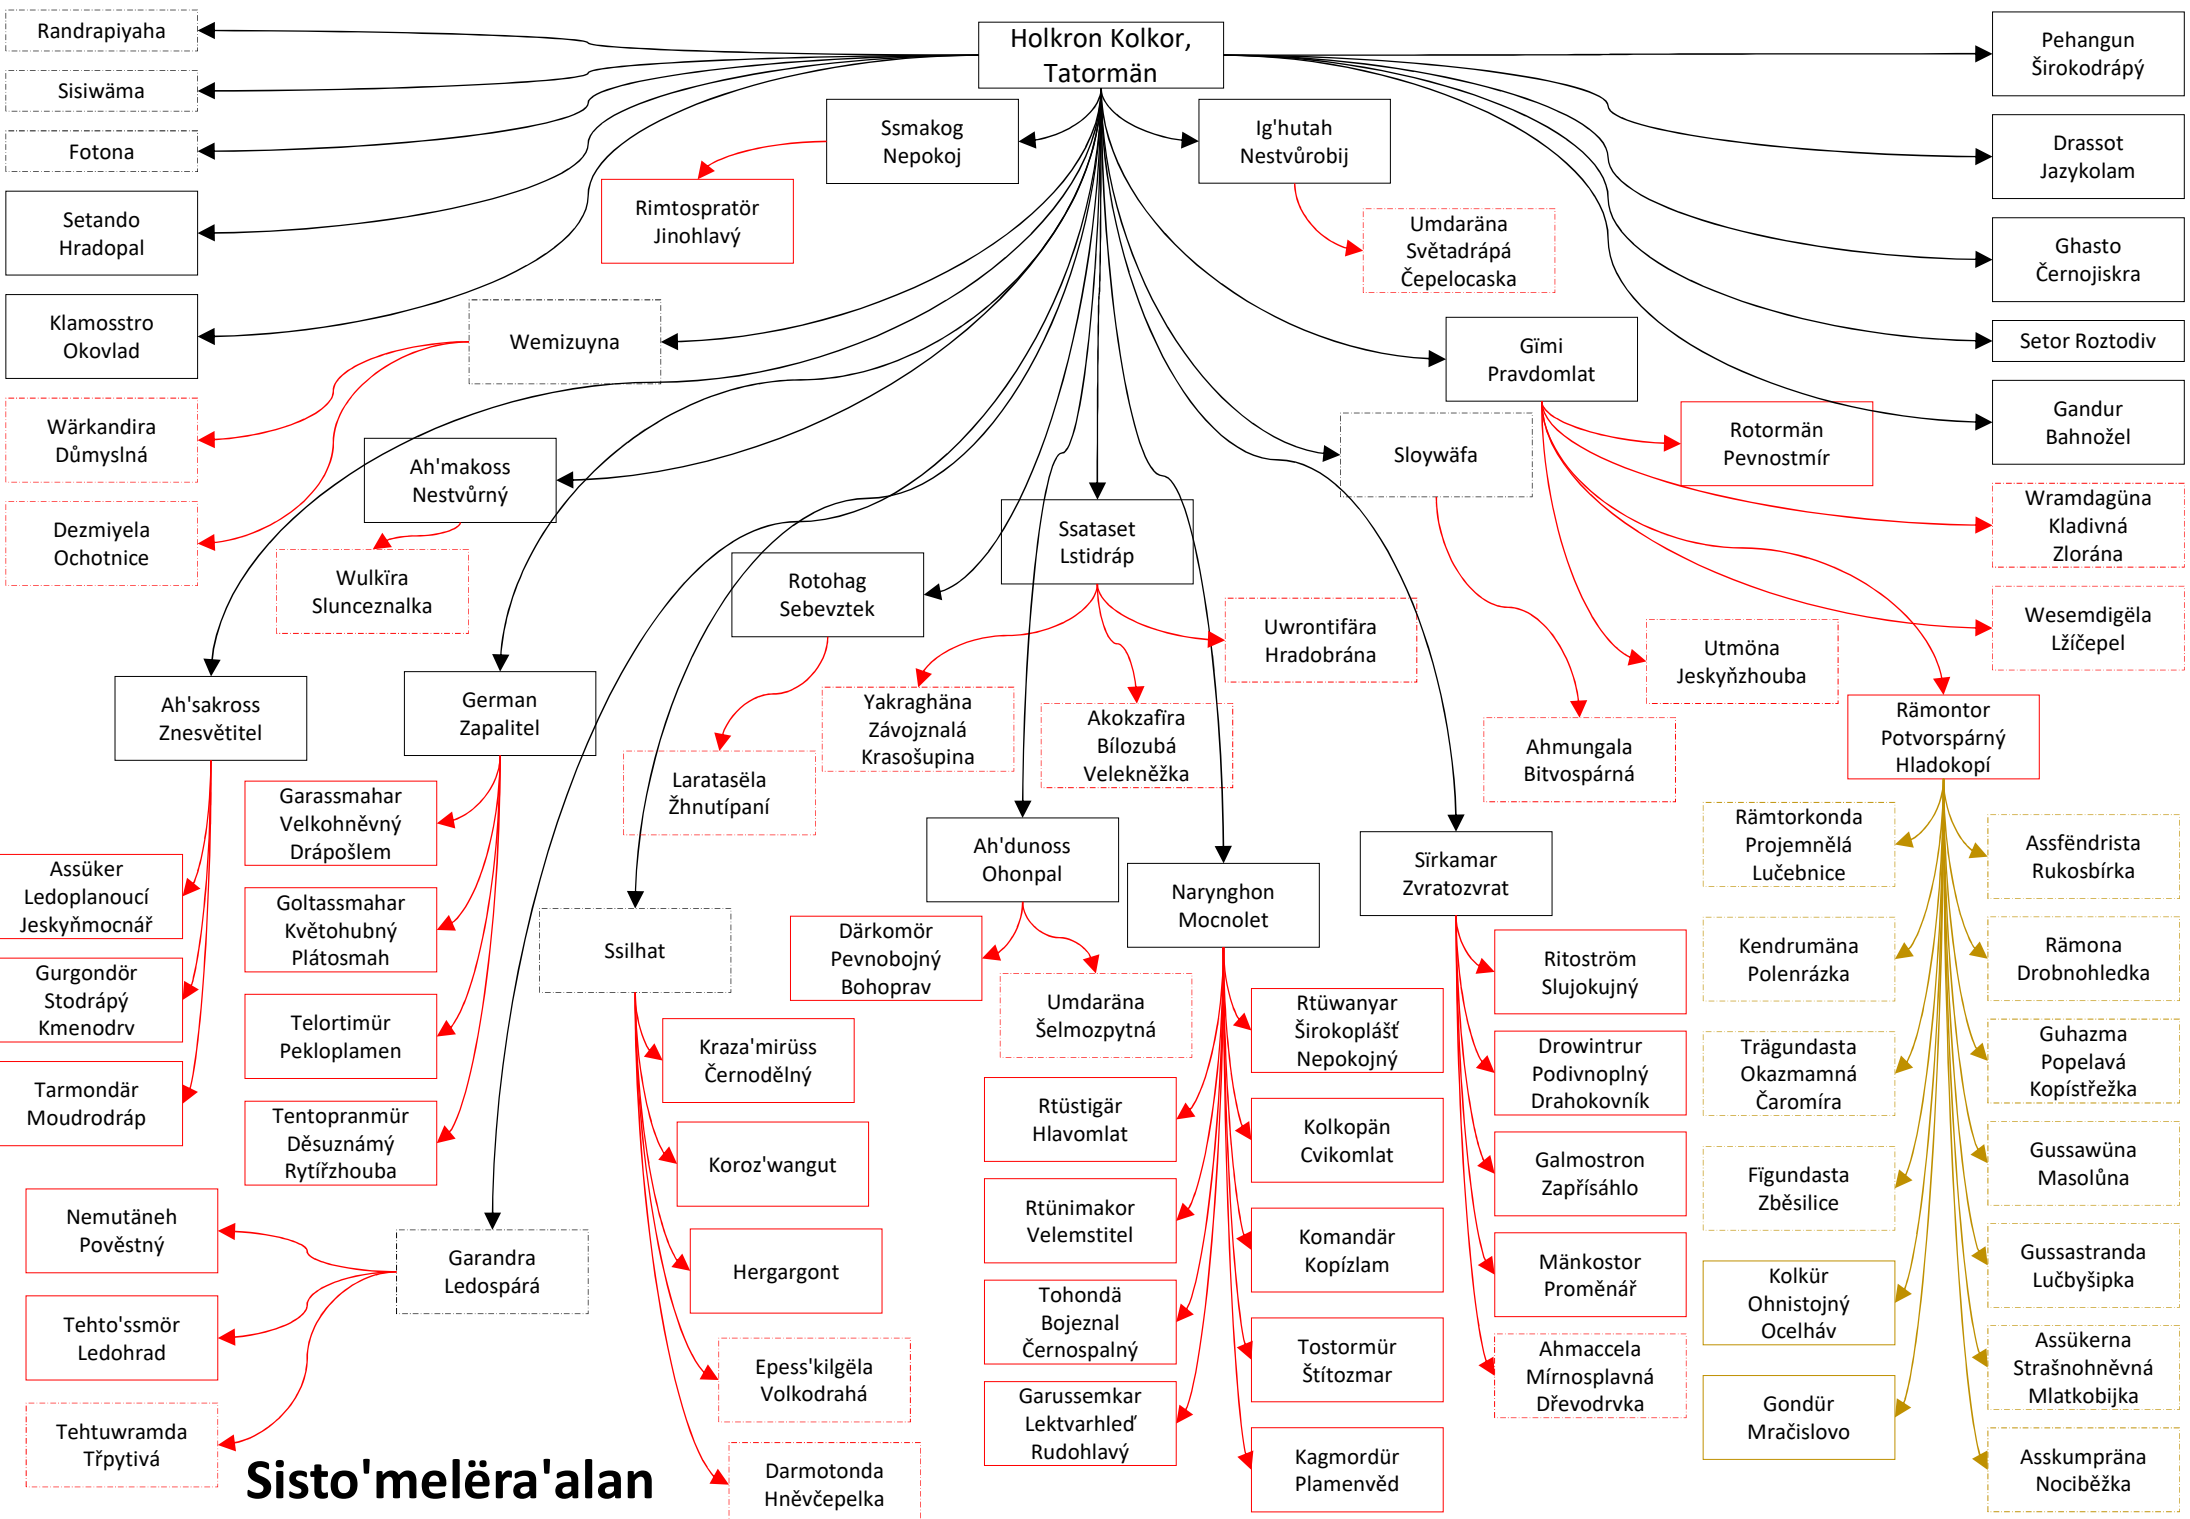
Holkron Kolkor, Tatormän

Randrapiyaha

Sisiwäma

Fotona

Setando Hradopal

Klamosstro Okovlad

Ssmakog Nepokoj

Rimtospratör Jinohlavý

Ig'hutah Nestvůrobij

Umdaräna Světadrápá Čepelocaska

Pehangun Širokodrápý

Drassot Jazykolam

Ghasto Černojiskra

Setor Roztodiv

Gandur Bahnožel

Wemizuyna

Wärkandira Důmyslná

Dezmiyela Ochotnice

Ah'makoss Nestvůrný

Wulkïra Slunceznalka

Gïmi Pravdomlat

Rotormän Pevnostmír

Wramdagüna Kladivná Zlorána

Wesemdigëla Lžíčepel

Sloywäfa

Ssataset Lstidráp

Rotohag Sebevztek

Uwrontifära Hradobrána

Utmöna Jeskyňzhouba

Ah'sakross Znesvětitel

German Zapalitel

Yakraghäna Závojznalá Krasošupina

Akokzafïra Bílozubá Velekněžka

Laratasëla Žhnutípaní

Ahmungala Bitvospárná

Rämontor Potvorspárný Hladokopí

Garassmahar Velkohněvný Drápošlem

Goltassmahar Květohubný Plátosmah

Telortimür Pekloplamen

Tentopranmür Děsuznámý Rytířzhouba

Assüker Ledoplanoucí Jeskyňmocnář

Gurgondör Stodrápý Kmenodrv

Tarmondär Moudrodráp

Ah'dunoss Ohonpal

Narynghon Mocnolet

Sïrkamar Zvratozvrat

Ssilhat

Därkomör Pevnobojný Bohoprav

Umdaräna Šelmozpytná

Rämtorkonda Projemnělá Lučebnice

Assféndrista Rukosbírka

Kendrumäna Polenrázka

Rämona Drobnohledka

Trägundasta Okazmamná Čaromíra

Guhazma Popelavá Kopístřežka

Fïgundasta Zběsilice

Gussawüna Masolůna

Kolkür Ohnistojný Ocelháv

Gussastranda Lučbyšipka

Gondür Mračislovo

Assükerna Strašnohněvná Mlatkobijka

Asskumpräna Nociběžka

Ritoström Slujokujný

Drowintrur Podivnoplný Drahokovník

Galmostron Zapříšáhlo

Mänkostor Proměnář

Ahmaccela Mírnosplavná Dřevodrvka

Rtüwanyar Širokoplášť Nepokojný

Kolkopän Cvikomlat

Komandär Kopízlam

Tostormür Štítozmar

Kagmordür Plamenvěd

Rtüstigär Hlavomlat

Rtünimakor Velemstitel

Tohondä Bojeznal Černospalný

Garussemkar Lektvarhleď Rudohlavý

Kraza'mirüss Černodělný

Koroz'wangut

Hergargont

Epess'kilgëla Volkodrahá

Darmotonda Hněvčepelka

Garandra Ledospárá

Nemutäneh Povëstný

Tehto'ssmör Ledohrad

Tehtuwramda Třpytivá

Sisto'melëra'alan